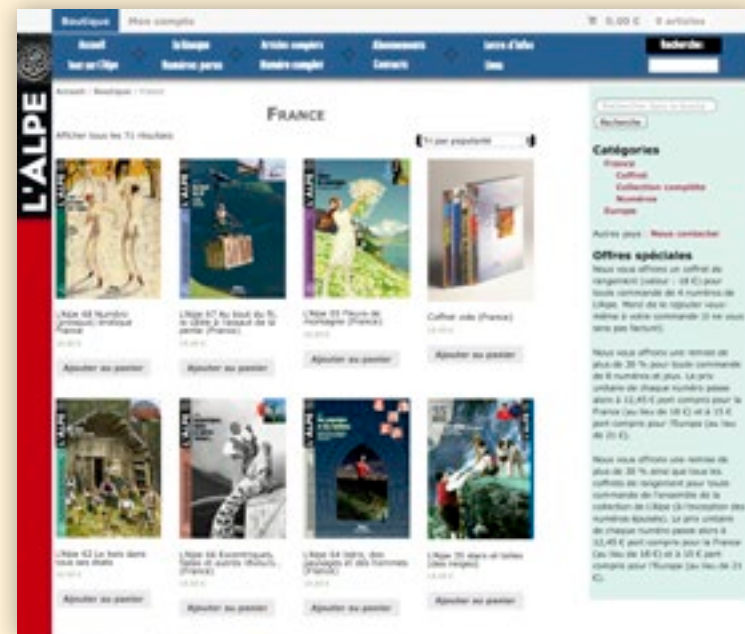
Boutique Mon compte

0,00 € 0 articles

L'ALPE

Accueil | En Kiosque | Articles complets | Abonnements | Lettre d'infos | Recherche:
Tout sur L'Alpe | Numéros parus | Numéro complet | Contacts | Liens

Accueil › Boutique › France

FRANCE

Afficher tous les 71 résultats

Tri par popularité

L'Alpe 68 Numéro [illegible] érotique (France)
19,90 €
Ajouter au panier

L'Alpe 67 Au bout du fil, le câble à l'assaut de la pente (France)
19,90 €
Ajouter au panier

L'Alpe 65 Fleurs de montagne (France)
19,90 €
Ajouter au panier

Coffret vide (France)
19,90 €
Ajouter au panier

L'Alpe 62 Le bois dans tous ses états
19,90 €
Ajouter au panier

L'Alpe 66 Excentriques, fadas et autres illuminés (France)
19,90 €
Ajouter au panier

L'Alpe 64 Idées, des sauvages et des hommes (France)
19,90 €
Ajouter au panier

L'Alpe 35 Alors et belles (des neiges)
19,90 €
Ajouter au panier

Rechercher dans la boutiq
Recherche

Catégories
France
Coffret
Collection complète
Numéros
Europe

Autres pays : Nous contacter

Offres spéciales
Nous vous offrons un coffret de rangement (valeur : 19 €) pour toute commande de 6 numéros de L'Alpe. Merci de le rajouter vous-même à votre commande (il ne vous sera pas facturé).

Nous vous offrons une remise de plus de 30 % pour toute commande de 6 numéros et plus. Le prix unitaire de chaque numéro passe alors à 12,45 € port compris pour la France (au lieu de 18 €) et à 15 € port compris pour l'Europe (au lieu de 21 €).

Nous vous offrons une remise de plus de 30 % ainsi que tous les coffrets de rangement pour toute commande de l'ensemble de la collection de L'Alpe (à l'exception des numéros épuisés). Le prix unitaire de chaque numéro passe alors à 12,45 € port compris pour la France (au lieu de 18 €) et à 15 € port compris pour l'Europe (au lieu de 21 €).